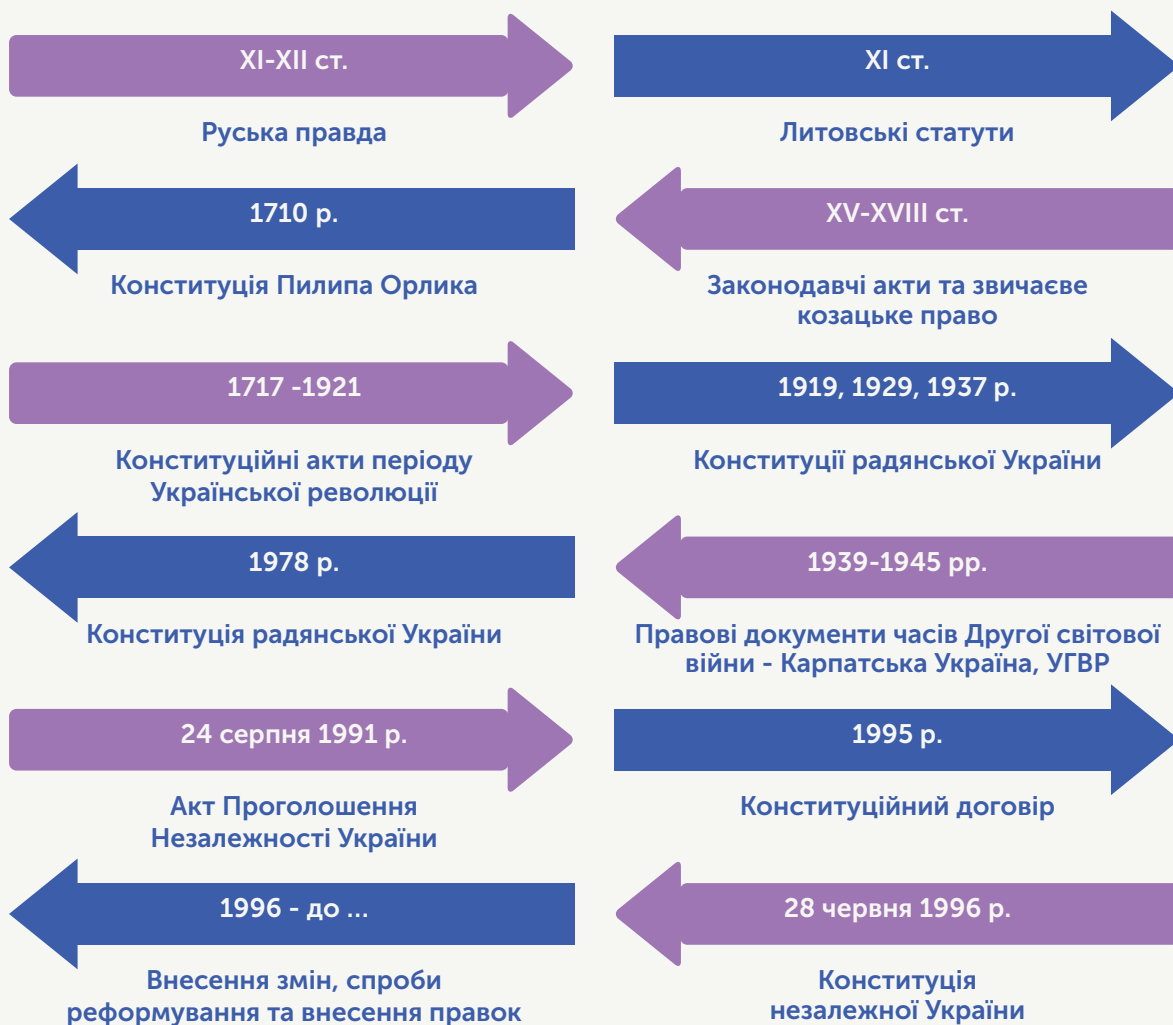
XI-XII ст.

Руська правда

XI ст.

Литовські статути

1710 р.

Конституція Пилипа Орлика

XV-XVIII ст.

Законодавчі акти та звичаєве козацьке право

1717 -1921

Конституційні акти періоду Української революції

1919, 1929, 1937 р.

Конституції радянської України

1978 р.

Конституція радянської України

1939-1945 рр.

Правові документи часів Другої світової війни - Карпатська Україна, УГВР

24 серпня 1991 р.

Акт Проголошення Незалежності України

1995 р.

Конституційний договір

1996 - до ...

Внесення змін, спроби реформування та внесення правок

28 червня 1996 р.

Конституція незалежної України